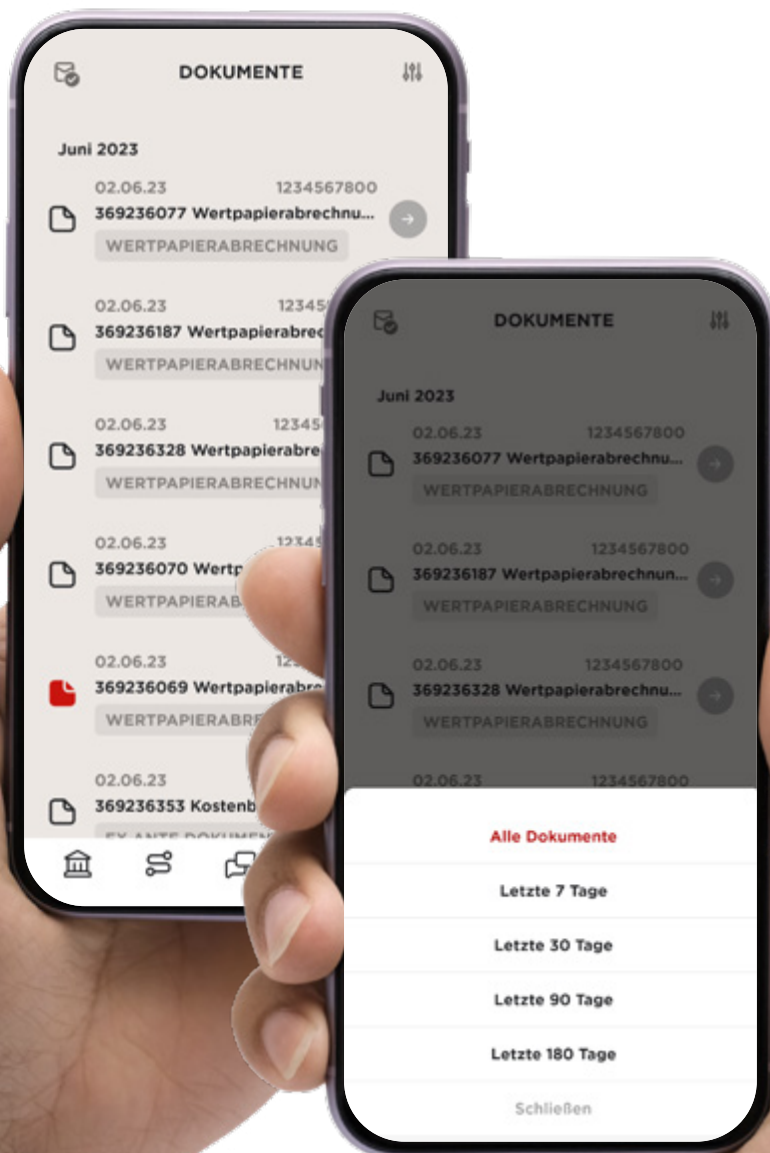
DOKUMENTE

Juni 2023

02.06.23 1234567800
369236077 Wertpapierabrechnu...
WERTPAPIERABRECHNUNG

02.06.23 12345
369236187 Wertpapierabre
WERTPAPIERABRECHNUN

02.06.23 12345
369236328 Wertpapierabre
WERTPAPIERABRECHNUN

02.06.23 12345
369236070 Wertp
WERTPAPIERAB

02.06.23 12
369236069 Wertpapierabre
WERTPAPIERABRE

02.06.23
369236353 Kostenb
EX-ANTE DOKUMEN

DOKUMENTE

Juni 2023

02.06.23 1234567800
369236077 Wertpapierabrechnu...
WERTPAPIERABRECHNUNG

02.06.23 1234567800
369236187 Wertpapierabrechnu...
WERTPAPIERABRECHNUNG

02.06.23 1234567800
369236328 Wertpapierabrechnu...
WERTPAPIERABRECHNUNG

02.06.23 1234567800

Alle Dokumente

Letzte 7 Tage

Letzte 30 Tage

Letzte 90 Tage

Letzte 180 Tage

Schließen